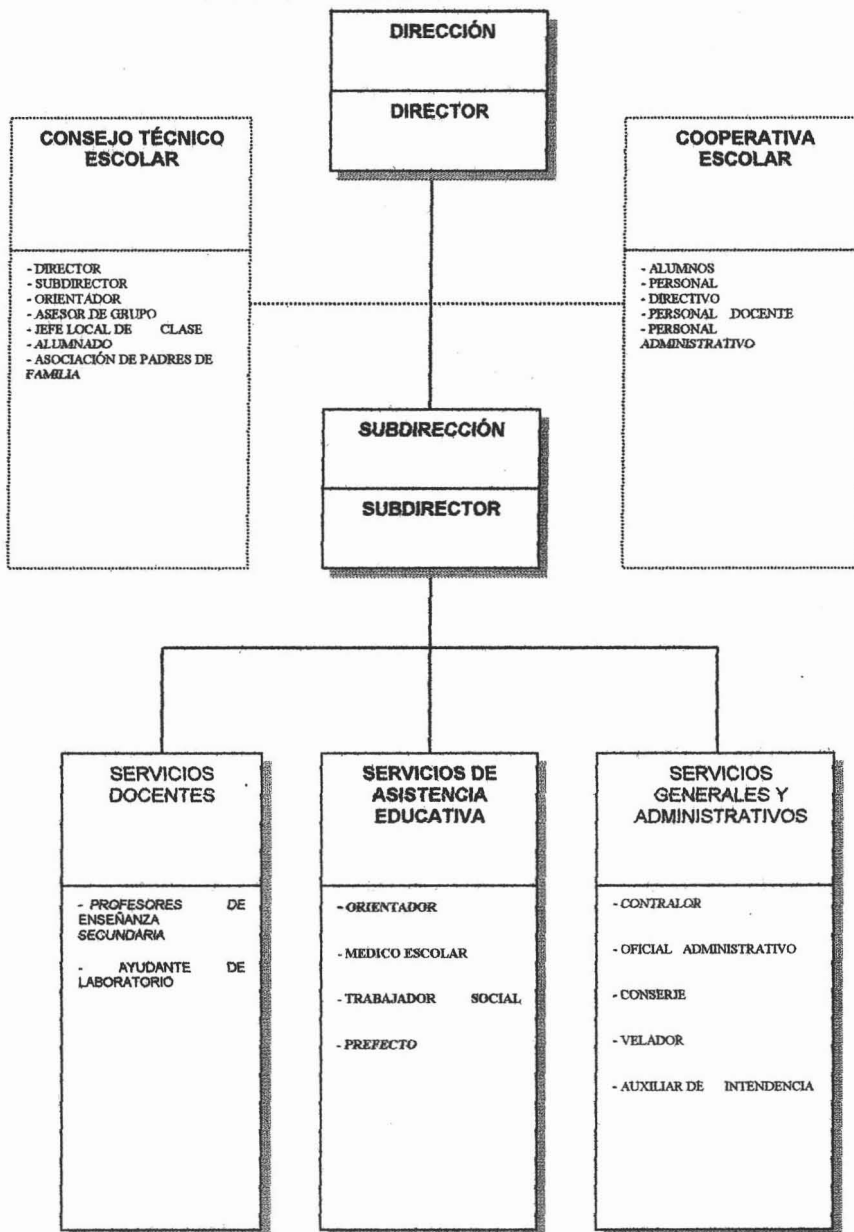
DIRECCIÓN

DIRECTOR

CONSEJO TÉCNICO ESCOLAR

- DIRECTOR
- SUBDIRECTOR
- ORIENTADOR
- ASESOR DE GRUPO
- JEFE LOCAL DE CLASE
- ALUMNADO
- ASOCIACIÓN DE PADRES DE FAMILIA

COOPERATIVA ESCOLAR

- ALUMNOS
- PERSONAL
- DIRECTIVO
- PERSONAL DOCENTE
- PERSONAL ADMINISTRATIVO

SUBDIRECCIÓN

SUBDIRECTOR

SERVICIOS DOCENTES

- PROFESORES DE ENSEÑANZA SECUNDARIA

- AYUDANTE DE LABORATORIO

SERVICIOS DE ASISTENCIA EDUCATIVA

- ORIENTADOR

- MEDICO ESCOLAR

- TRABAJADOR SOCIAL

- PREFECTO

SERVICIOS GENERALES Y ADMINISTRATIVOS

- CONTRALOR

- OFICIAL ADMINISTRATIVO

- CONSERJE

- VELADOR

- AUXILIAR DE INTENDENCIA